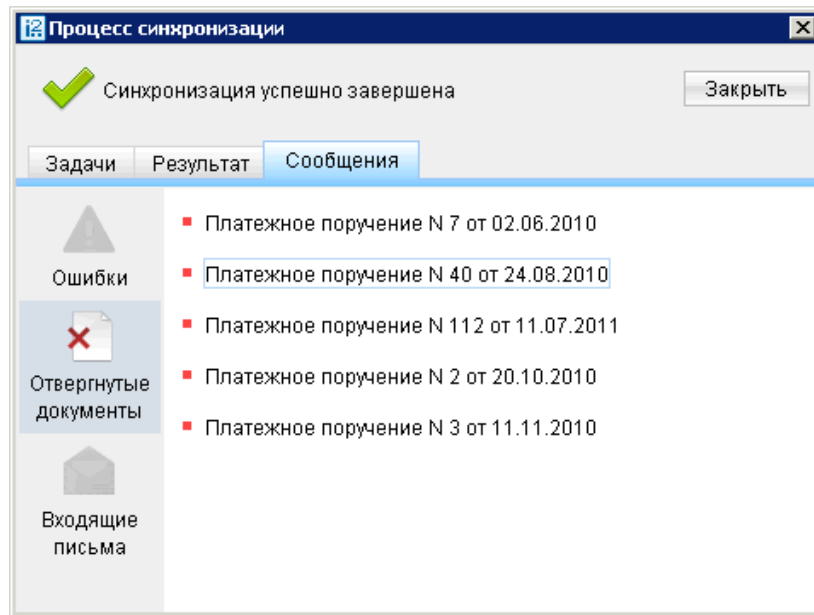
Процесс синхронизации

Синхронизация успешно завершена

Закрыть

Задачи
Результат
Сообщения

Ошибки

Отвергнутые документы

Входящие письма

Платежное поручение N 7 от 02.06.2010

Платежное поручение N 40 от 24.08.2010

Платежное поручение N 112 от 11.07.2011

Платежное поручение N 2 от 20.10.2010

Платежное поручение N 3 от 11.11.2010